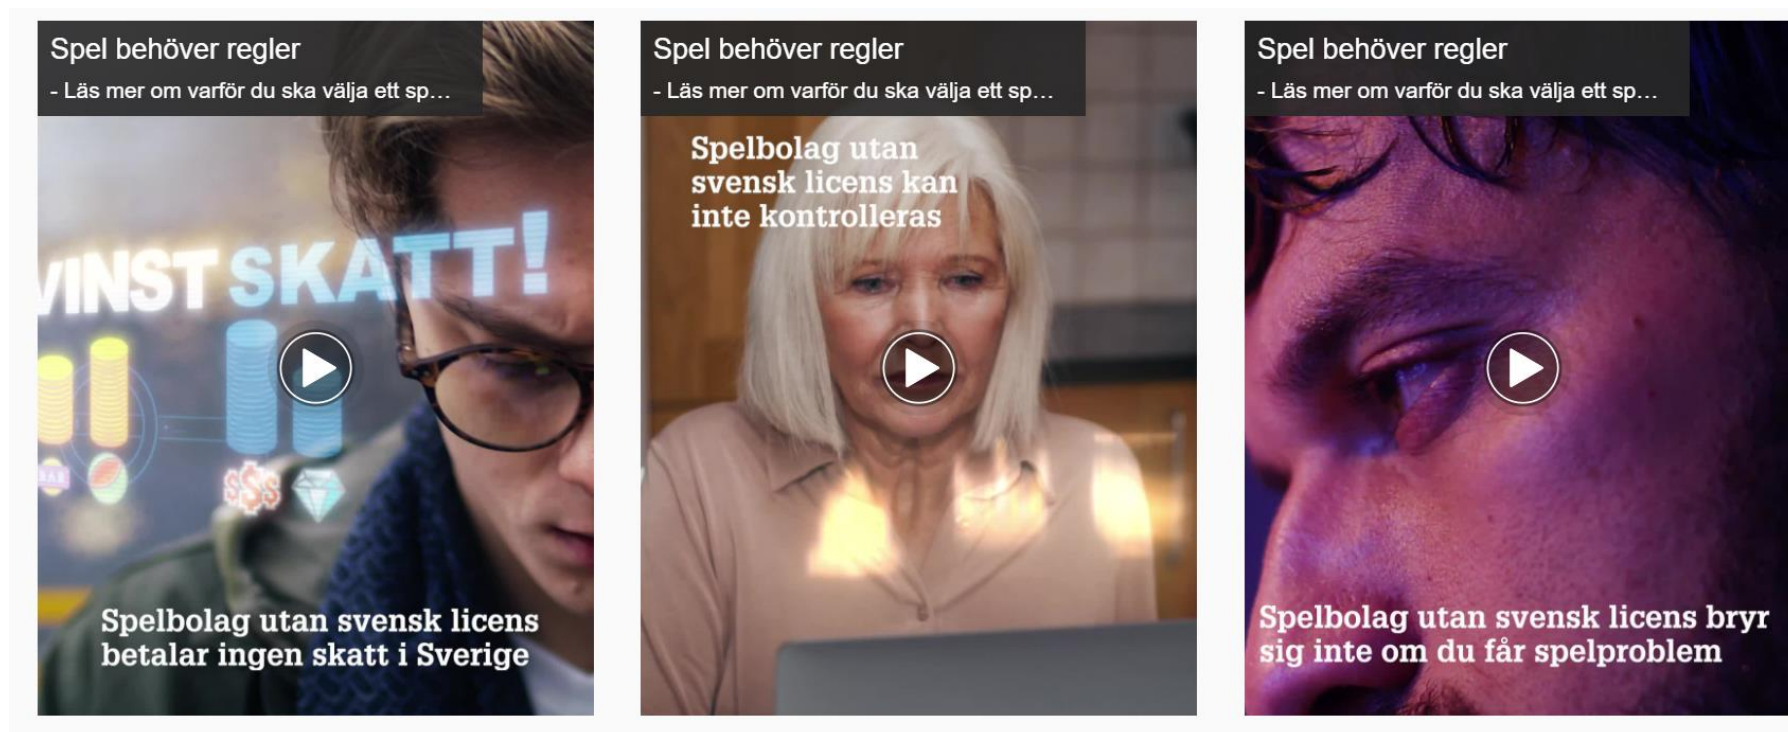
Spel behöver regler
- Läs mer om varför du ska välja ett sp...

VINST SKATT!

BAR

$$$

Spelbolag utan svensk licens betalar ingen skatt i Sverige

Spel behöver regler
- Läs mer om varför du ska välja ett sp...

Spelbolag utan svensk licens kan inte kontrolleras

Spel behöver regler
- Läs mer om varför du ska välja ett sp...

Spelbolag utan svensk licens bryr sig inte om du får spelproblem